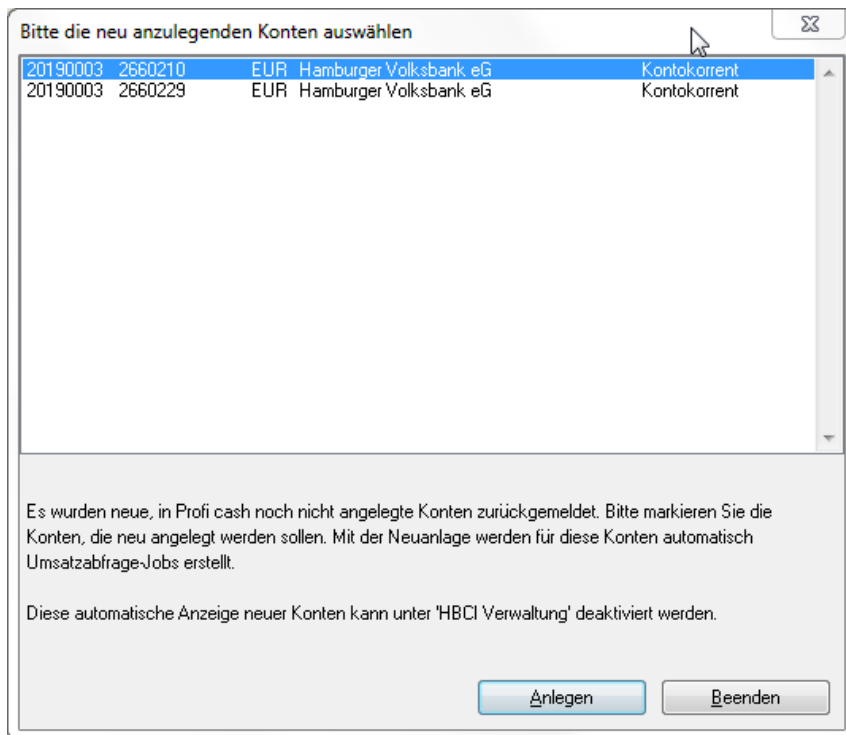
Bitte die neu anzulegenden Konten auswählen

| | | | | |
|---|---|---|---|---|
| 20190003 | 2660210 | EUR | Hamburger Volksbank eG | Kontokorrent |
| 20190003 | 2660229 | EUR | Hamburger Volksbank eG | Kontokorrent |

Es wurden neue, in Profi cash noch nicht angelegte Konten zurückgemeldet. Bitte markieren Sie die Konten, die neu angelegt werden sollen. Mit der Neuanlage werden für diese Konten automatisch Umsatzabfrage-Jobs erstellt.

Diese automatische Anzeige neuer Konten kann unter 'HBCI Verwaltung' deaktiviert werden.

Anlegen

Beenden